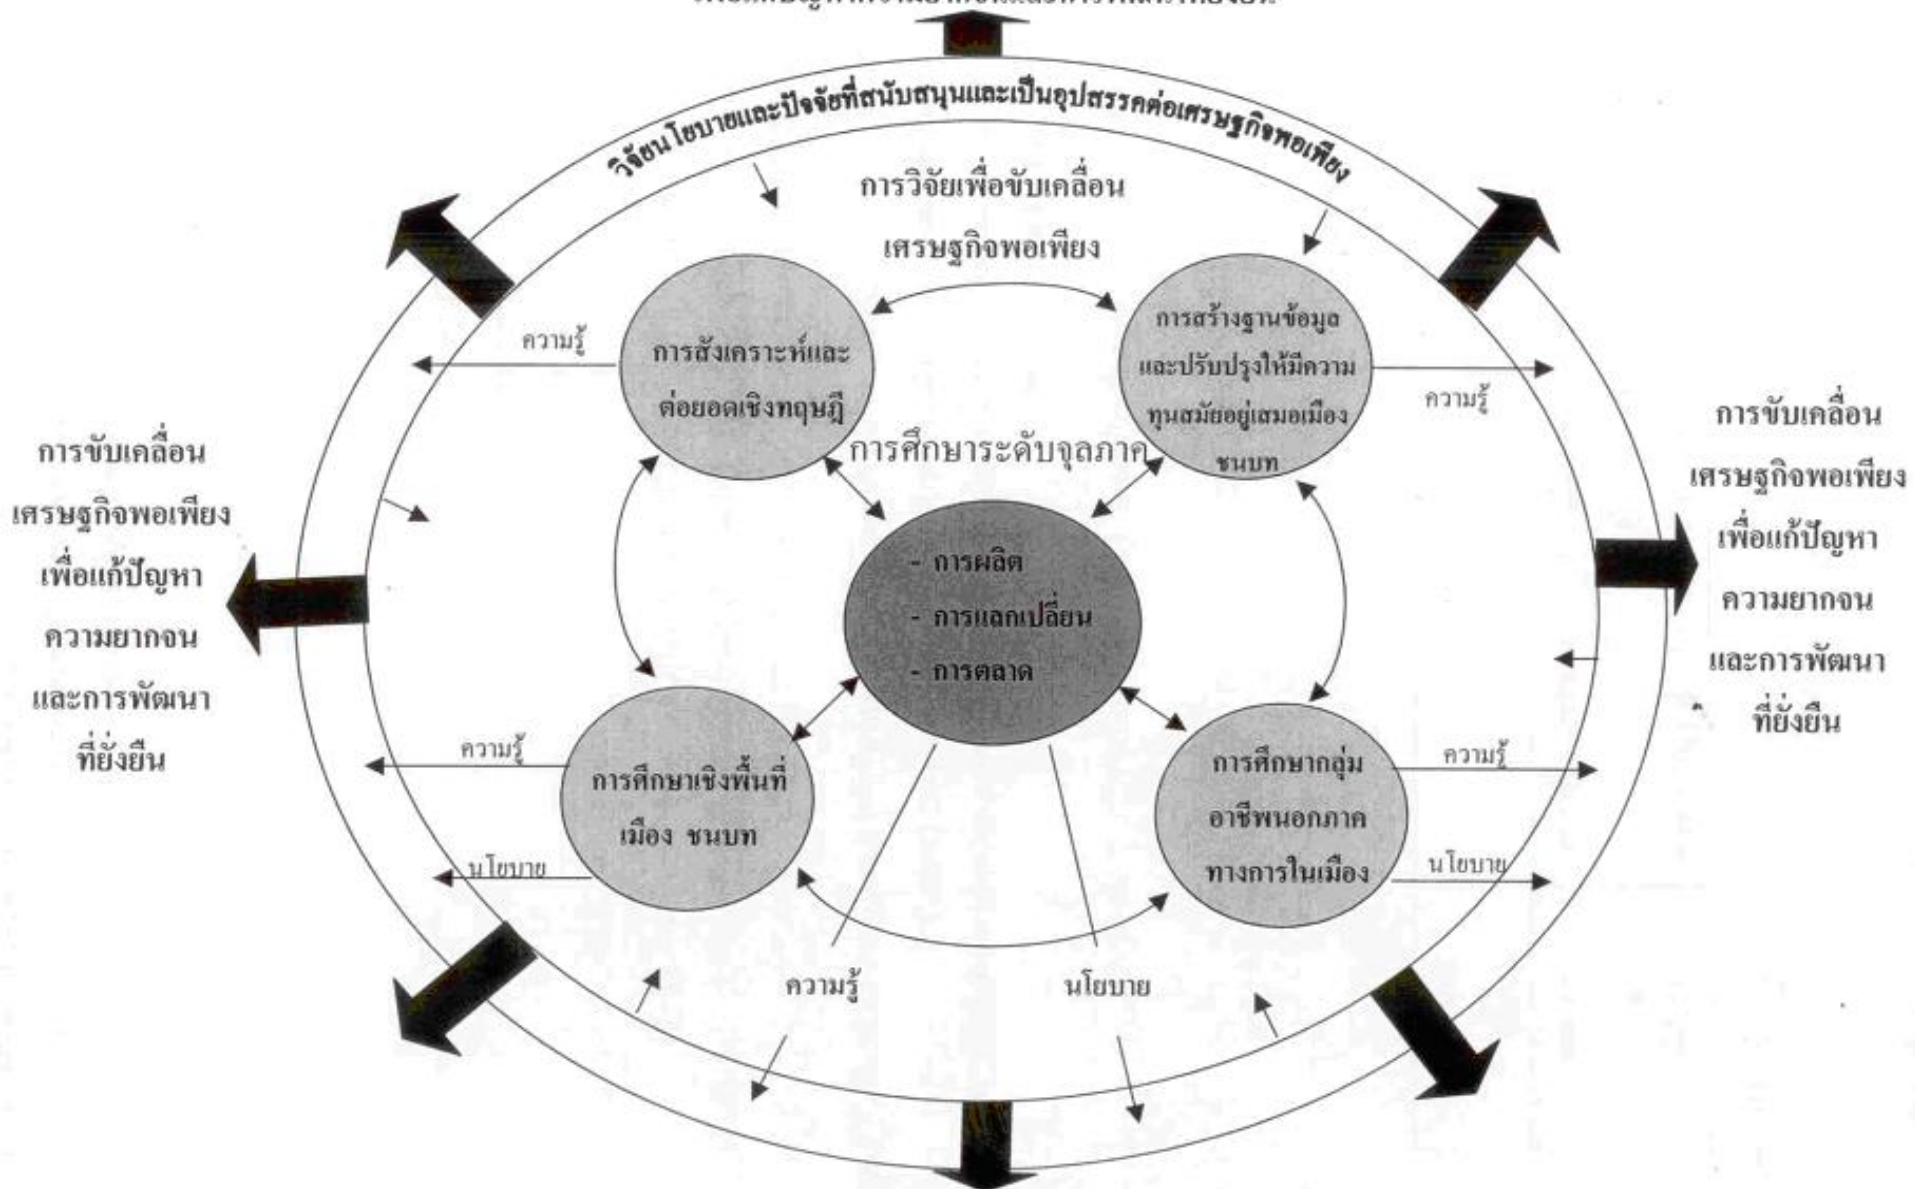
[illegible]

วิจัยนโยบายและปัจจัยที่สนับสนุนและเป็นอุปสรรคต่อเศรษฐกิจพอเพียง

การวิจัยเพื่อขับเคลื่อน เศรษฐกิจพอเพียง

ความรู้

การสังเคราะห์และต่อยอดเชิงทฤษฎี

การสร้างฐานข้อมูลและปรับปรุงให้มีความทันสมัยอยู่เสมอเมือง ชนบท

ความรู้

การศึกษาระดับจุลภาค

การขับเคลื่อน เศรษฐกิจพอเพียง เพื่อแก้ปัญหา ความยากจน และการพัฒนา ที่ยั่งยืน

การขับเคลื่อน เศรษฐกิจพอเพียง เพื่อแก้ปัญหา ความยากจน และการพัฒนา ที่ยั่งยืน

- การผลิต
- การแลกเปลี่ยน
- การตลาด

ความรู้

การศึกษาเชิงพื้นที่ เมือง ชนบท

นโยบาย

การศึกษากลุ่ม อาชีพนอกภาคทางการในเมือง

ความรู้

นโยบาย

ความรู้

นโยบาย